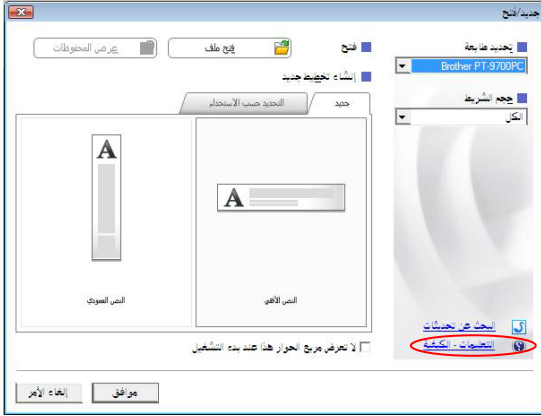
جديد/فتح

تحديد طابعة
Brother PT-9700PC

حجم الشريط
الكل

فتح
فتح ملف
عرض المحفوظات

إنشاء تخطيط جديد

جديد
التحديد حسب الاستخدام

A
النص الأفقي

A
النص العمودي

البحث عن تحديثات
التعليمات - الكيفية

لا تعرض مربع الحوار هذا عند بدء التشغيل

موافق
إلغاء الأمر